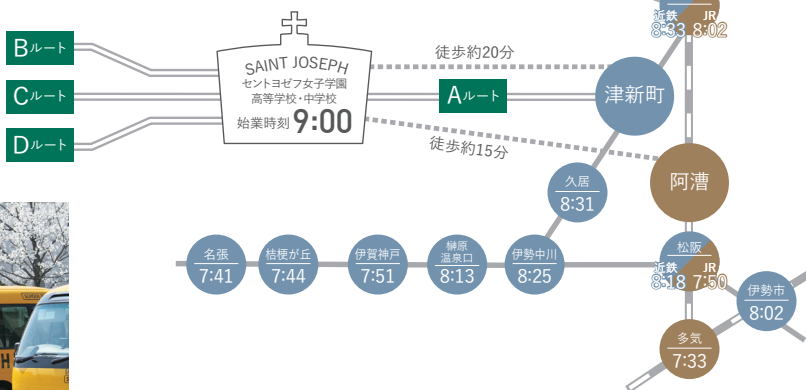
Bルート
Cルート
Dルート

SAINT JOSEPH
セントヨゼフ女子学園
高等学校・中学校
始業時刻 9:00

徒歩約20分
Aルート
徒歩約15分

近鉄 8:33 JR 8:02
津新町
阿漕
久居 8:31
名張 7:41
桔梗が丘 7:44
伊賀神戸 7:51
榊原温泉口 8:13
伊勢中川 8:25
松阪
近鉄 8:18 JR 7:50
伊勢市 8:02
多気 7:33